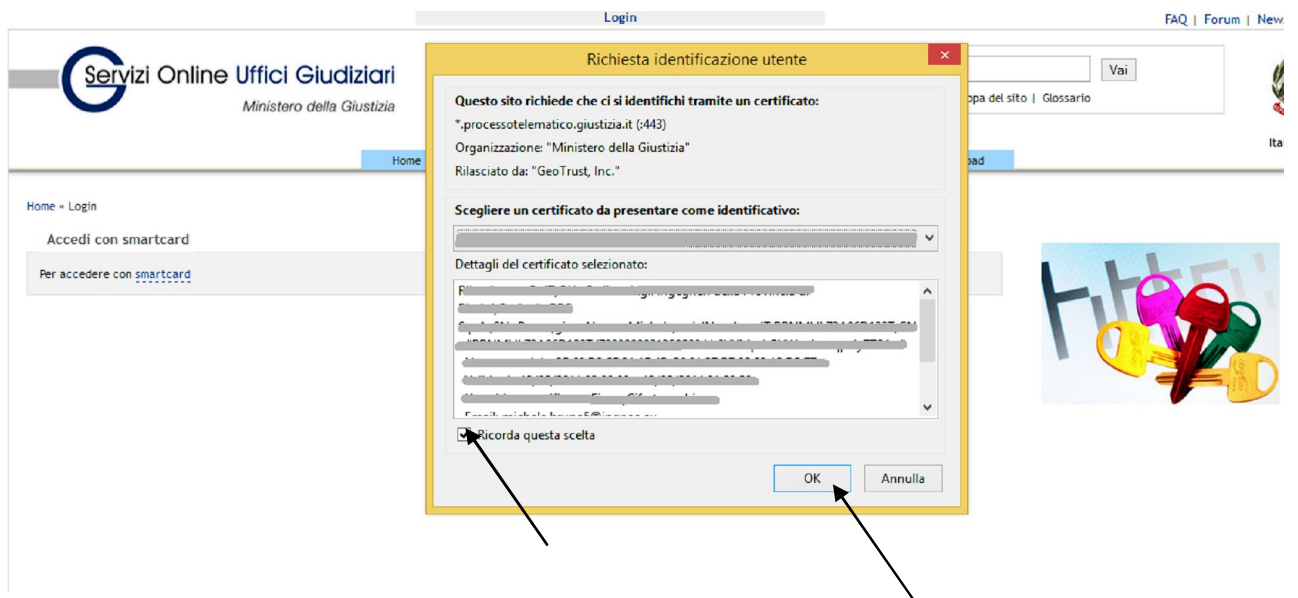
Login

FAQ | Forum | New

Servizi Online Uffici Giudiziari
Ministero della Giustizia

Vai
ppa del sito | Glossario

Ita

Home

oad

Home » Login

Accedi con smartcard

Per accedere con smartcard

Richiesta identificazione utente

Questo sito richiede che ci si identifichi tramite un certificato:
*.processotelematico.giustizia.it (:443)
Organizzazione: "Ministero della Giustizia"
Rilasciato da: "GeoTrust, Inc."

Scegliere un certificato da presentare come identificativo:
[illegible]

Dettagli del certificato selezionato:
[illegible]

Ricorda questa scelta

OK
Annulla